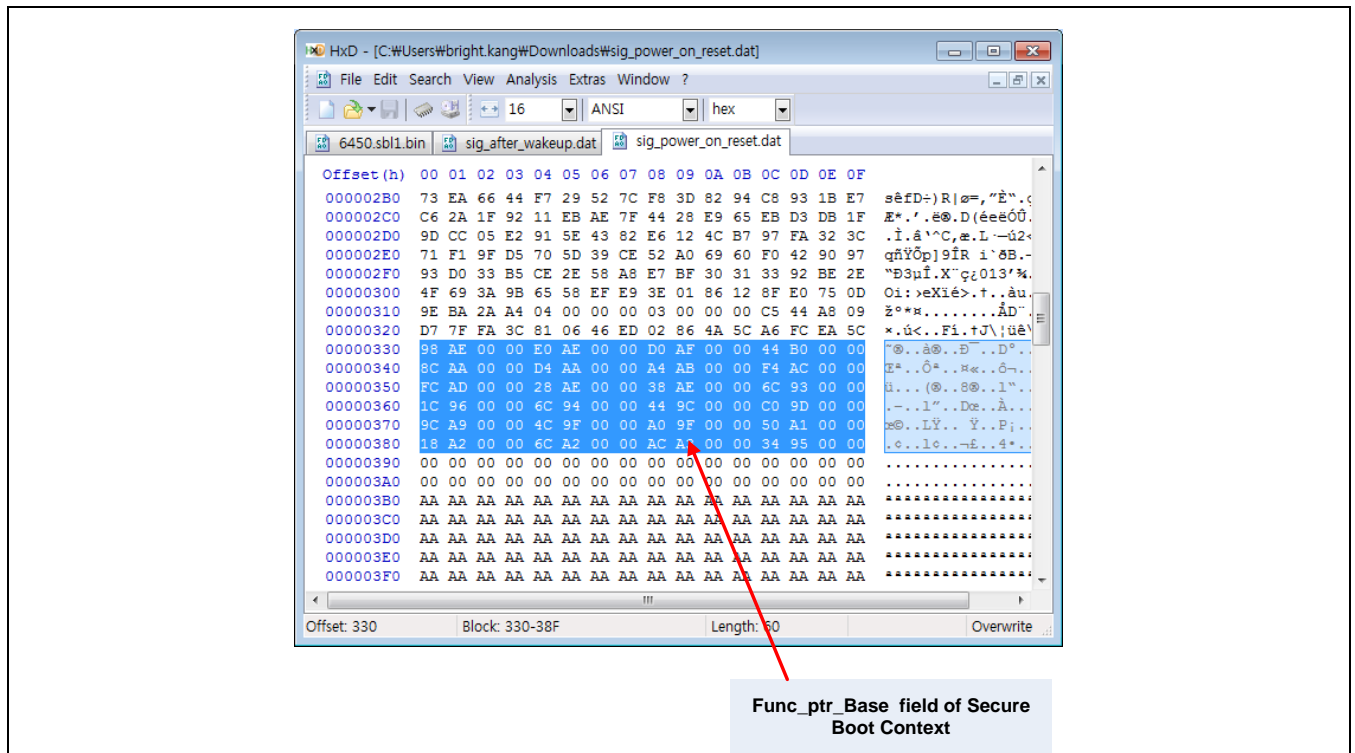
HxD - [C:₩Users₩bright.kang₩Downloads₩sig_power_on_reset.dat]

File Edit Search View Analysis Extras Window ?

16 ANSI hex

6450.sbl1.bin sig_after_wakeup.dat sig_power_on_reset.dat

| Offset(h) | 00 | 01 | 02 | 03 | 04 | 05 | 06 | 07 | 08 | 09 | 0A | 0B | 0C | 0D | 0E | 0F | |
|---|---|---|---|---|---|---|---|---|---|---|---|---|---|---|---|---|---|
| 000002B0 | 73 | EA | 66 | 44 | F7 | 29 | 52 | 7C | F8 | 3D | 82 | 94 | C8 | 93 | 1B | E7 | sêfD÷)R\|ø=,"È". |
| 000002C0 | C6 | 2A | 1F | 92 | 11 | EB | AE | 7F | 44 | 28 | E9 | 65 | EB | D3 | DB | 1F | Æ*.'.ë®.D(éeëÓÛ. |
| 000002D0 | 9D | CC | 05 | E2 | 91 | 5E | 43 | 82 | E6 | 12 | 4C | B7 | 97 | FA | 32 | 3C | .Ì.â'^C,æ.L·—ú2< |
| 000002E0 | 71 | F1 | 9F | D5 | 70 | 5D | 39 | CE | 52 | A0 | 69 | 60 | F0 | 42 | 90 | 97 | qñŸÕp]9ÎR i`ðB.— |
| 000002F0 | 93 | D0 | 33 | B5 | CE | 2E | 58 | A8 | E7 | BF | 30 | 31 | 33 | 92 | BE | 2E | "Ð3µÎ.X¨ç¿013'¾. |
| 00000300 | 4F | 69 | 3A | 9B | 65 | 58 | EF | E9 | 3E | 01 | 86 | 12 | 8F | E0 | 75 | 0D | Oi:›eXïé>.†..àu. |
| 00000310 | 9E | BA | 2A | A4 | 04 | 00 | 00 | 00 | 03 | 00 | 00 | 00 | C5 | 44 | A8 | 09 | ž°*¤........ÅD¨. |
| 00000320 | D7 | 7F | FA | 3C | 81 | 06 | 46 | ED | 02 | 86 | 4A | 5C | A6 | FC | EA | 5C | ×.ú<..Fí.†J\¦üê\ |
| 00000330 | 98 | AE | 00 | 00 | E0 | AE | 00 | 00 | D0 | AF | 00 | 00 | 44 | B0 | 00 | 00 | ˜®..à®..Ð¯..D°.. |
| 00000340 | 8C | AA | 00 | 00 | D4 | AA | 00 | 00 | A4 | AB | 00 | 00 | F4 | AC | 00 | 00 | Œª..Ôª..¤«..ô¬.. |
| 00000350 | FC | AD | 00 | 00 | 28 | AE | 00 | 00 | 38 | AE | 00 | 00 | 6C | 93 | 00 | 00 | ü...(®..8®..l".. |
| 00000360 | 1C | 96 | 00 | 00 | 6C | 94 | 00 | 00 | 44 | 9C | 00 | 00 | C0 | 9D | 00 | 00 | .–..l"..Dœ..À... |
| 00000370 | 9C | A9 | 00 | 00 | 4C | 9F | 00 | 00 | A0 | 9F | 00 | 00 | 50 | A1 | 00 | 00 | œ©..LŸ.. Ÿ..P¡.. |
| 00000380 | 18 | A2 | 00 | 00 | 6C | A2 | 00 | 00 | AC | A1 | 00 | 00 | 34 | 95 | 00 | 00 | .¢..l¢..¬¡..4•.. |
| 00000390 | 00 | 00 | 00 | 00 | 00 | 00 | 00 | 00 | 00 | 00 | 00 | 00 | 00 | 00 | 00 | 00 | ................ |
| 000003A0 | 00 | 00 | 00 | 00 | 00 | 00 | 00 | 00 | 00 | 00 | 00 | 00 | 00 | 00 | 00 | 00 | ................ |
| 000003B0 | AA | AA | AA | AA | AA | AA | AA | AA | AA | AA | AA | AA | AA | AA | AA | AA | ªªªªªªªªªªªªªªªª |
| 000003C0 | AA | AA | AA | AA | AA | AA | AA | AA | AA | AA | AA | AA | AA | AA | AA | AA | ªªªªªªªªªªªªªªªª |
| 000003D0 | AA | AA | AA | AA | AA | AA | AA | AA | AA | AA | AA | AA | AA | AA | AA | AA | ªªªªªªªªªªªªªªªª |
| 000003E0 | AA | AA | AA | AA | AA | AA | AA | AA | AA | AA | AA | AA | AA | AA | AA | AA | ªªªªªªªªªªªªªªªª |
| 000003F0 | AA | AA | AA | AA | AA | AA | AA | AA | AA | AA | AA | AA | AA | AA | AA | AA | ªªªªªªªªªªªªªªªª |

Offset: 330 Block: 330-38F Length: 60 Overwrite

Func_ptr_Base field of Secure Boot Context